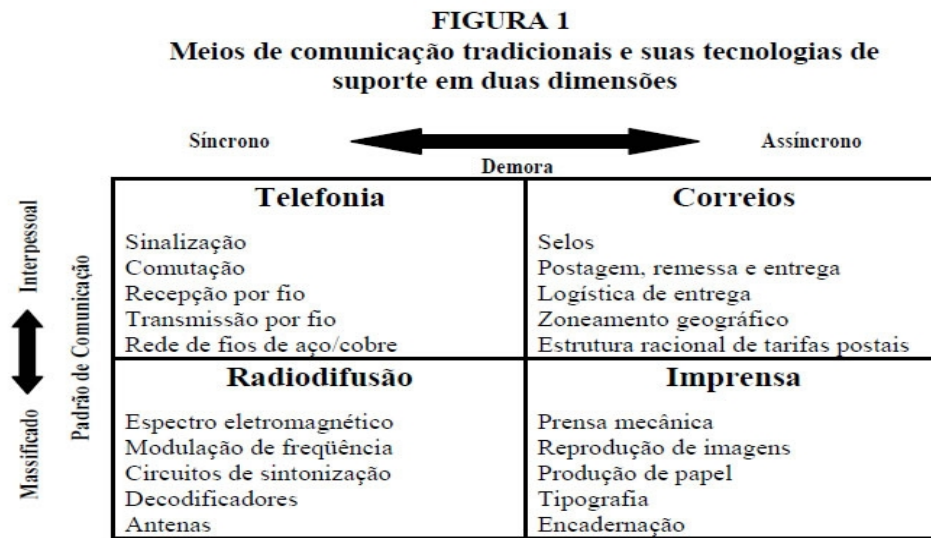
FIGURA 1
Meios de comunicação tradicionais e suas tecnologias de suporte em duas dimensões

Síncrono Assíncrono
Demora

Interpessoal
Padrão de Comunicação
Massificado

| Telefonia | Correios |
|---|---|
| Sinalização<br>Comutação<br>Recepção por fio<br>Transmissão por fio<br>Rede de fios de aço/cobre | Selos<br>Postagem, remessa e entrega<br>Logística de entrega<br>Zoneamento geográfico<br>Estrutura racional de tarifas postais |
| **Radiodifusão** | **Imprensa** |
| Espectro eletromagnético<br>Modulação de freqüência<br>Circuitos de sintonização<br>Decodificadores<br>Antenas | Prensa mecânica<br>Reprodução de imagens<br>Produção de papel<br>Tipografia<br>Encadernação |